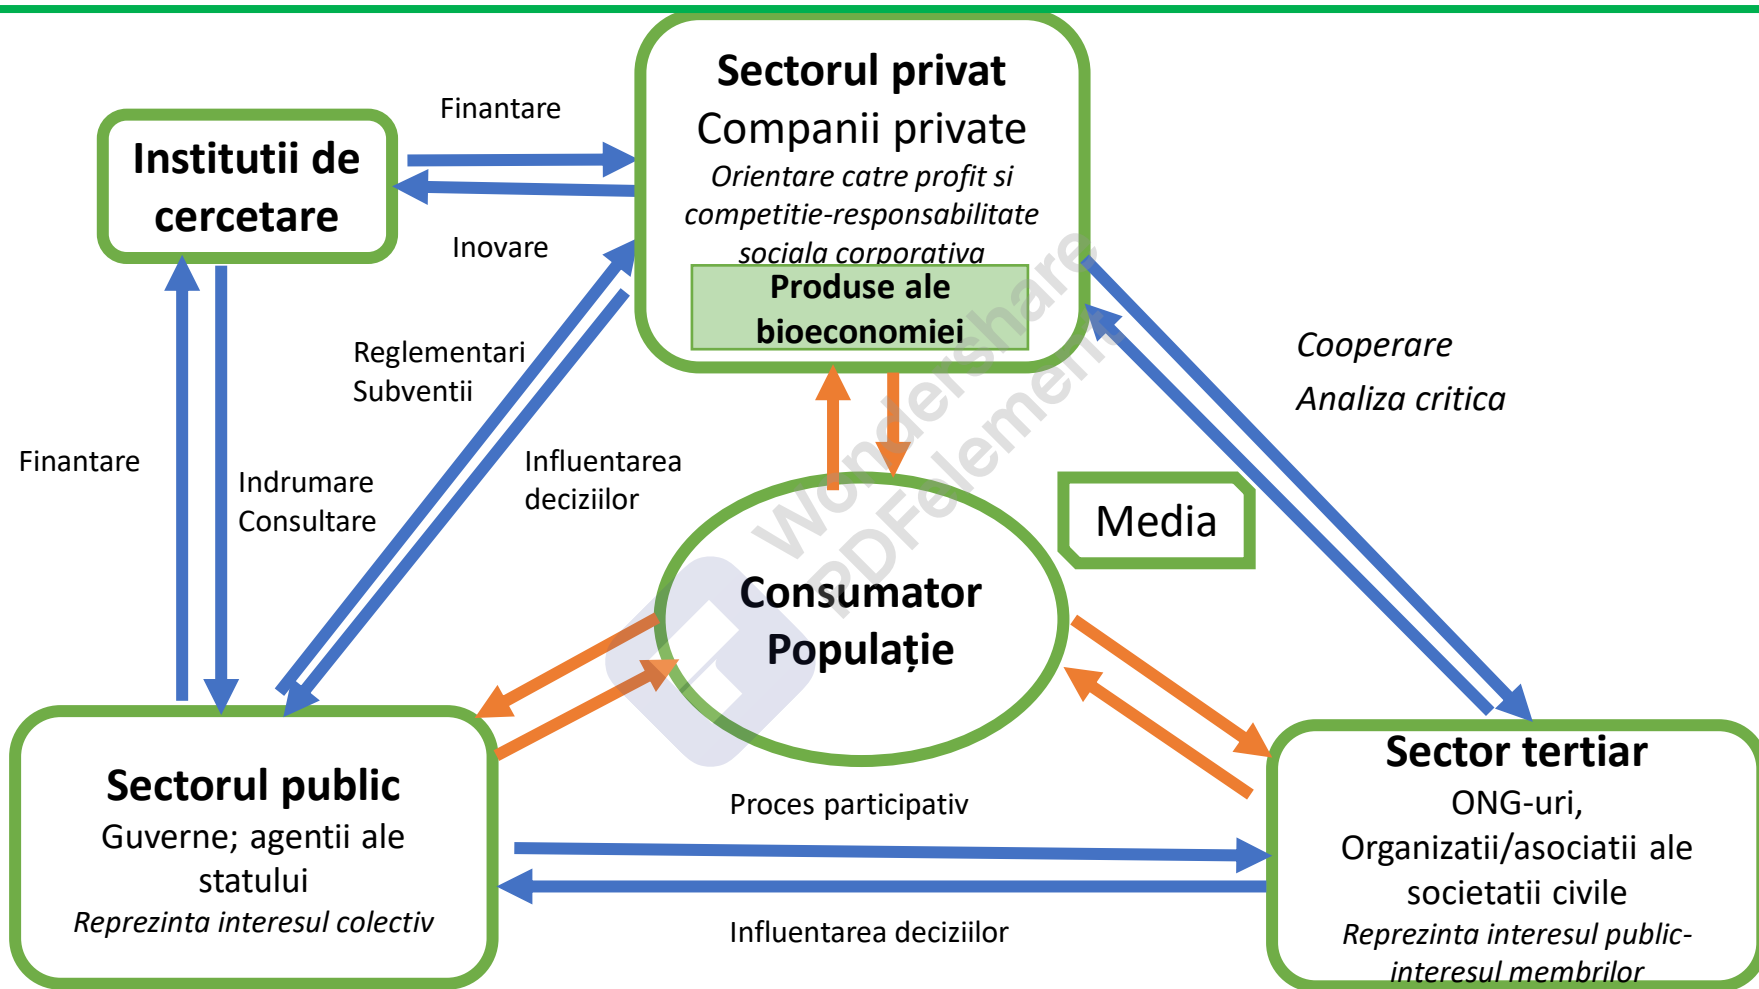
Institutii de cercetare

Finantare

Inovare

Sectorul privat
Companii private
*Orientare catre profit si competitie-responsabilitate sociala corporativa*

Produse ale bioeconomiei

Reglementari
Subventii

Finantare

Indrumare
Consultare

Influentarea deciziilor

Cooperare
Analiza critica

Media

Consumator
Populație

Sectorul public
Guverne; agentii ale statului
*Reprezinta interesul colectiv*

Proces participativ

Influentarea deciziilor

Sector tertiar
ONG-uri, Organizatii/asociatii ale societatii civile
*Reprezinta interesul public-interesul membrilor*

Wondershare PDFelement